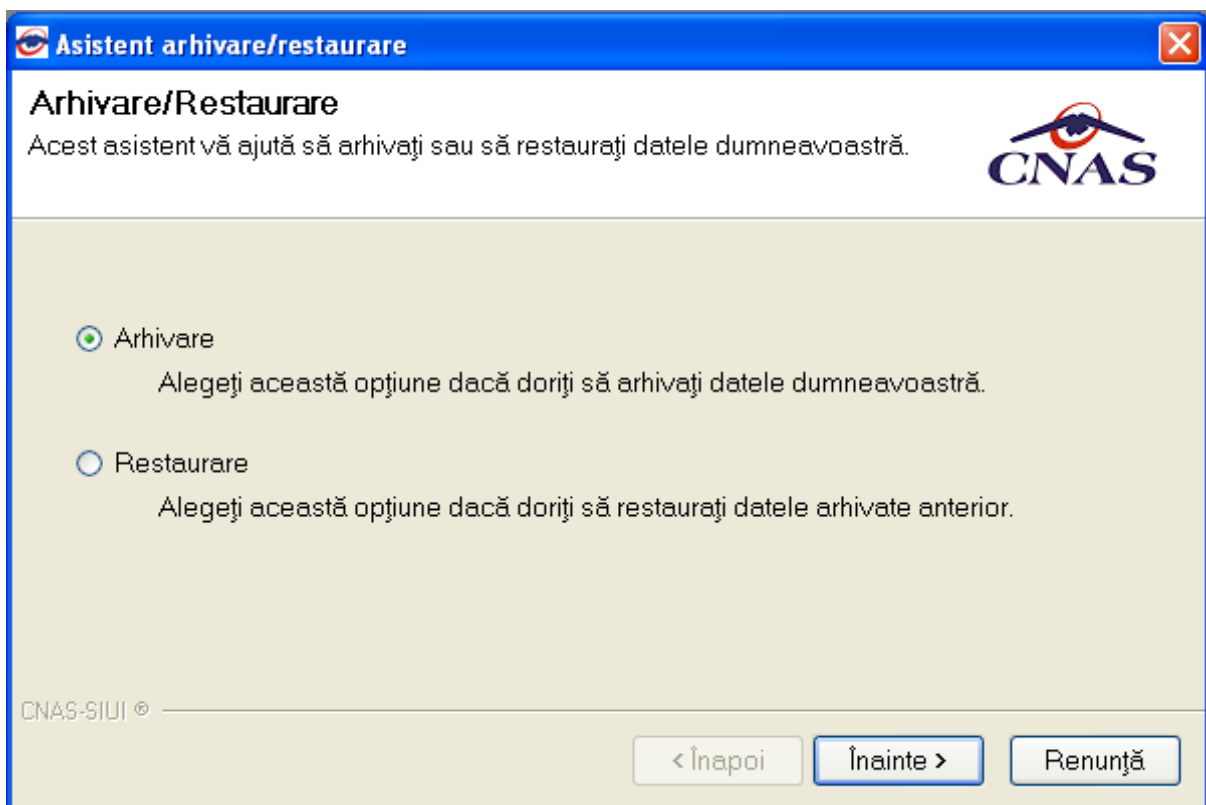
Asistent arhivare/restaurare

Arhivare/Restaurare

Acest asistent vă ajută să arhivaţi sau să restauraţi datele dumneavoastră.

CNAS

Arhivare

Alegeţi această opţiune dacă doriţi să arhivaţi datele dumneavoastră.

Restaurare

Alegeţi această opţiune dacă doriţi să restauraţi datele arhivate anterior.

CNAS-SIUI ®

< Înapoi

Înainte >

Renunţă